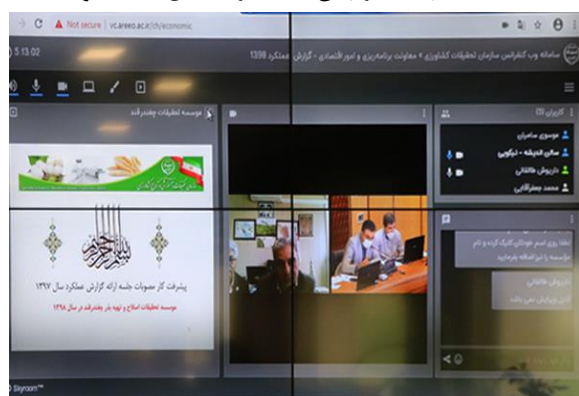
Not secure | vc.areeo.ac.ir/ch/economic

5:13:02

سامانه وب کنفرانس سازمان تحقیقات کشاورزی > معاونت برنامه‌ریزی و امور اقتصادی - گزارش عملکرد 1398

موسسه تحقیقات چغندرقند

کاربران (5)

موسوی سامیان

سالی الخلیفه - نیکویی

داریوش طالقانی

محمد جعفرقلی

بسم الله الرحمن الرحیم

پیشرفت کار مصوبات جلسه ارائه گزارش عملکرد سال ۱۳۹۷

موسسه تحقیقات اصلاح و تهیه بذر چغندرقند در سال ۱۳۹۸

لطفا روی اسم خودتان کلیک کرده و نام موسسه را انتهای اضافه بفرمایید

داریوش طالقانی

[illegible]

Skyroom™